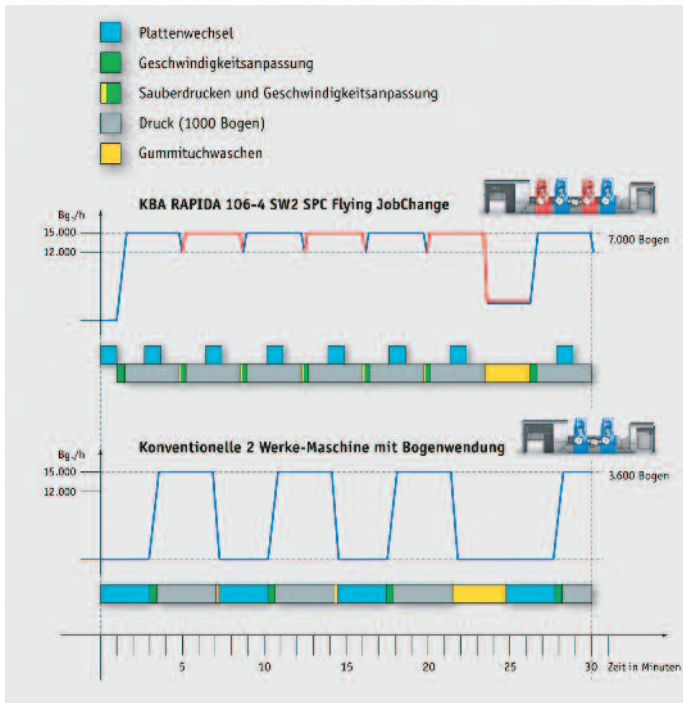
Plattenwechsel
Geschwindigkeitsanpassung
Sauberdrucken und Geschwindigkeitsanpassung
Druck (1000 Bogen)
Gummituchwaschen

KBA RAPIDA 106-4 SW2 SPC Flying JobChange

Bg./h
15.000
12.000
7.000 Bogen

Konventionelle 2 Werke-Maschine mit Bogenwendung

Bg./h
15.000
12.000
3.600 Bogen

5
10
15
20
25
30
Zeit in Minuten